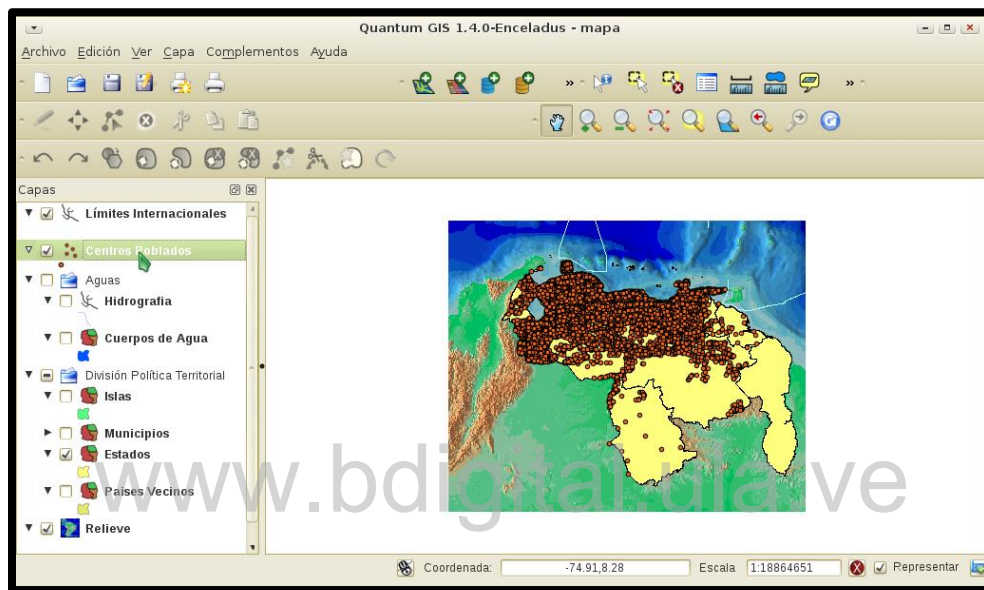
Quantum GIS 1.4.0-Enceladus - mapa

Archivo Edición Ver Capa Complementos Ayuda

Capas

Límites Internacionales

Centros Poblados

Aguas

Hidrografia

Cuerpos de Agua

División Política Territorial

Islas

Municipios

Estados

Paises Vecinos

Relieve

www.bdigital.ula.ve

Coordenada: -74.91,8.28 Escala 1:18864651 Representar